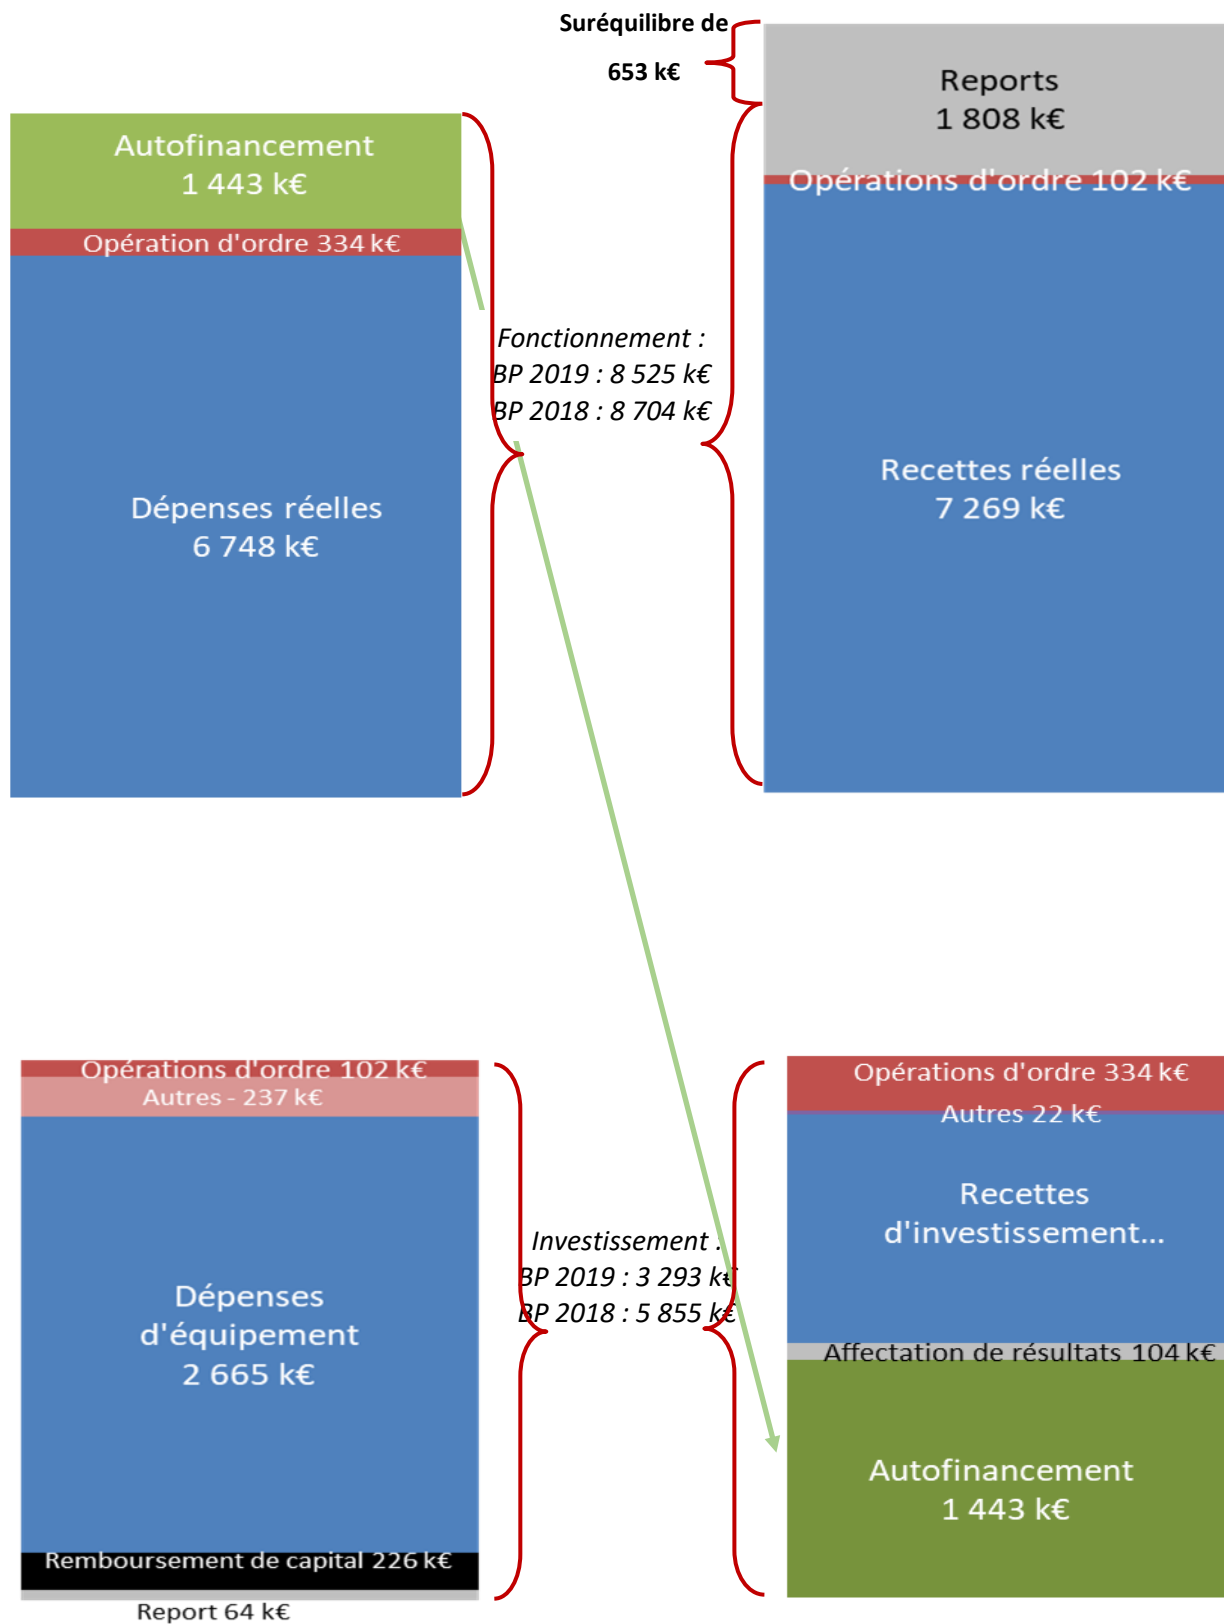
Suréquilibre de
653 k€

Reports
1 808 k€

Opérations d'ordre 102 k€

Autofinancement
1 443 k€

Opération d'ordre 334 k€

Fonctionnement :
BP 2019 : 8 525 k€
BP 2018 : 8 704 k€

Dépenses réelles
6 748 k€

Recettes réelles
7 269 k€

Opérations d'ordre 102 k€
Autres - 237 k€

Dépenses d'équipement
2 665 k€

Remboursement de capital 226 k€
Report 64 k€

Investissement :
BP 2019 : 3 293 k€
BP 2018 : 5 855 k€

Opérations d'ordre 334 k€
Autres 22 k€

Recettes d'investissement...

Affectation de résultats 104 k€

Autofinancement
1 443 k€